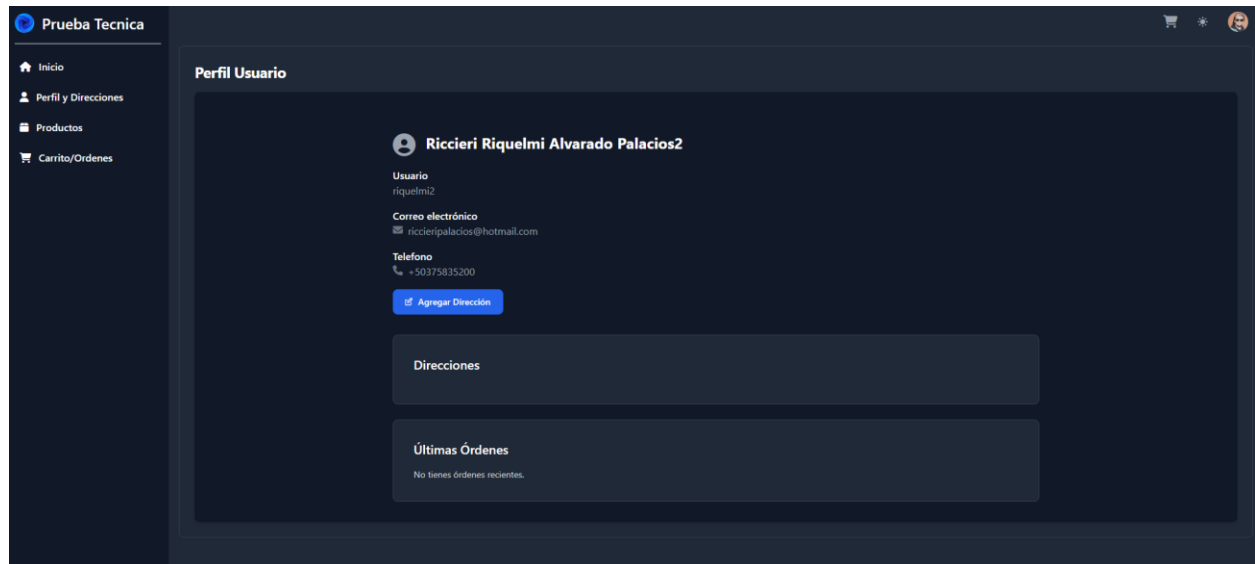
Prueba Tecnica

Inicio
Perfil y Direcciones
Productos
Carrito/Ordenes

Perfil Usuario

Riccieri Riquelmi Alvarado Palacios2

Usuario
riquelmi2

Correo electrónico
riccieripalacios@hotmail.com

Telefono
+50375835200

Agregar Dirección

Direcciones

Últimas Órdenes

No tienes órdenes recientes.